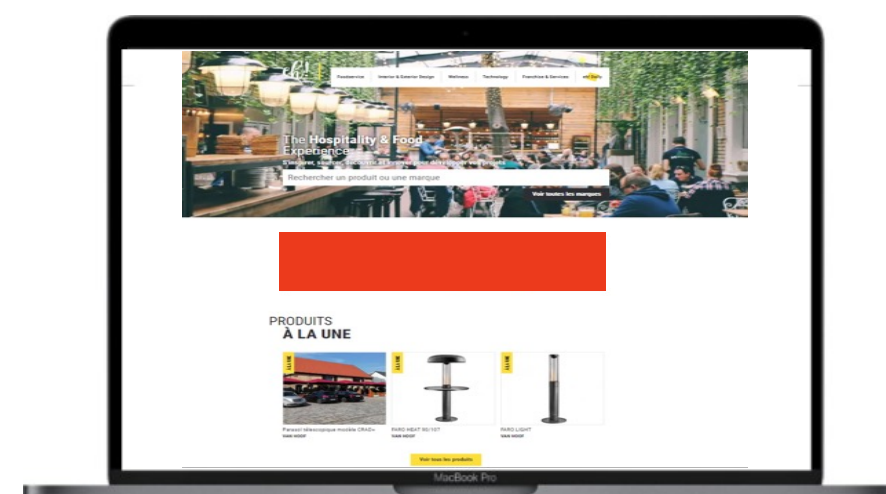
Foodservice Interior & Exterior Design Wellness Technology Franchise & Services

The Hospitality & Food Experience

Rechercher un produit ou une marque

Voir toutes les marques

PRODUITS
À LA UNE

Parasol télescopique modèle CRAD+
VAN HOOF

PARO HEAT 90/107
VAN HOOF

PARO LIGHT
VAN HOOF

Voir tous les produits

MacBook Pro